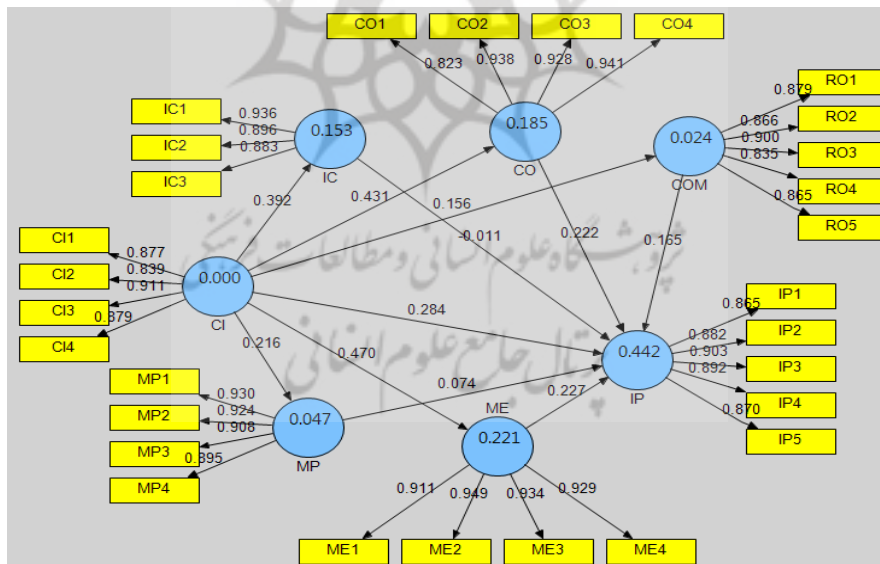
CO1
CO2
CO3
CO4
0.823
0.938
0.928
0.941
IC1
IC2
IC3
0.936
0.896
0.883
0.153
IC
0.185
CO
0.024
COM
RO1
RO2
RO3
RO4
RO5
0.879
0.866
0.900
0.835
0.865
0.392
0.431
0.156
-0.011
0.222
0.165
CI1
CI2
CI3
CI4
0.877
0.839
0.911
0.879
0.000
CI
0.284
IP1
IP2
IP3
IP4
IP5
0.865
0.882
0.903
0.892
0.870
0.442
IP
0.216
0.470
0.074
0.227
MP1
MP2
MP3
MP4
0.930
0.924
0.908
0.895
0.047
MP
ME
0.221
0.911
0.949
0.934
0.929
ME1
ME2
ME3
ME4